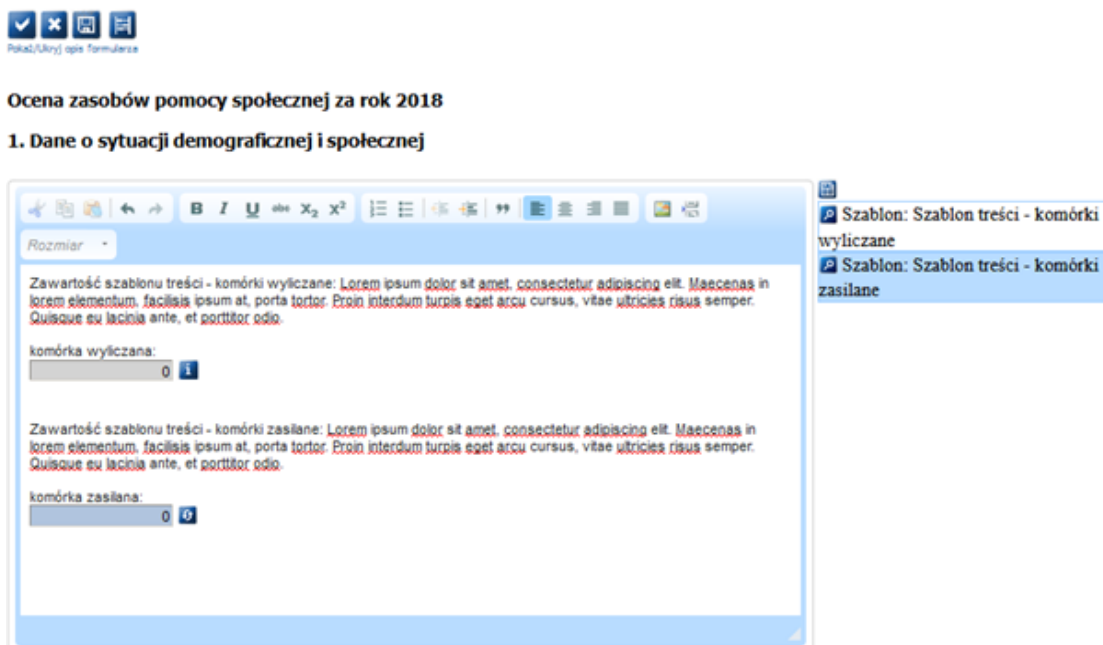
Pokaż/Ukryj opis formularza

Ocena zasobów pomocy społecznej za rok 2018

1. Dane o sytuacji demograficznej i społecznej

Rozmiar

Zawartość szablonu treści - komórki wyliczane: Lorem ipsum dolor sit amet, consectetur adipiscing elit. Maecenas in lorem elementum, facilisis ipsum at, porta tortor. Proin interdum turpis eget arcu cursus, vitae ultricies risus semper. Quisque eu lacinia ante, et porttitor odio.

komórka wyliczana:
0

Zawartość szablonu treści - komórki zasilane: Lorem ipsum dolor sit amet, consectetur adipiscing elit. Maecenas in lorem elementum, facilisis ipsum at, porta tortor. Proin interdum turpis eget arcu cursus, vitae ultricies risus semper. Quisque eu lacinia ante, et porttitor odio.

komórka zasilana:
0

Szablon: Szablon treści - komórki wyliczane
Szablon: Szablon treści - komórki zasilane